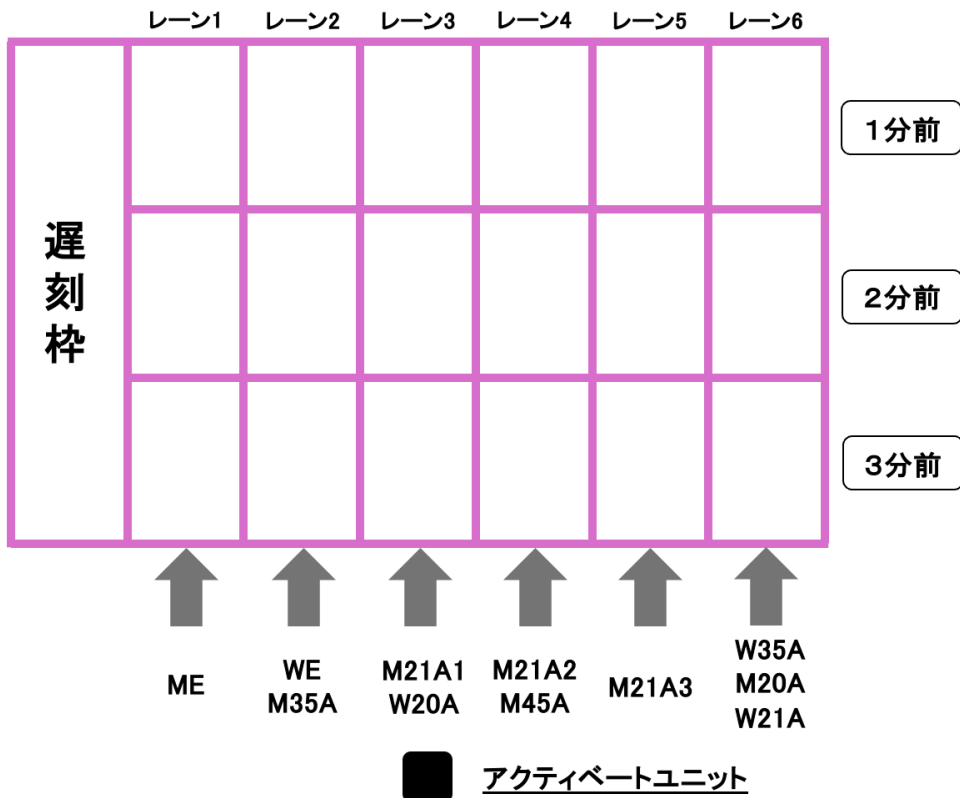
| | レーン1 | レーン2 | レーン3 | レーン4 | レーン5 | レーン6 | |
|---|---|---|---|---|---|---|---|
| 遅刻枠 | | | | | | | 1分前 |
| | | | | | | | 2分前 |
| | | | | | | | 3分前 |

ME

WE
M35A

M21A1
W20A

M21A2
M45A

M21A3

W35A
M20A
W21A

アクティベートユニット